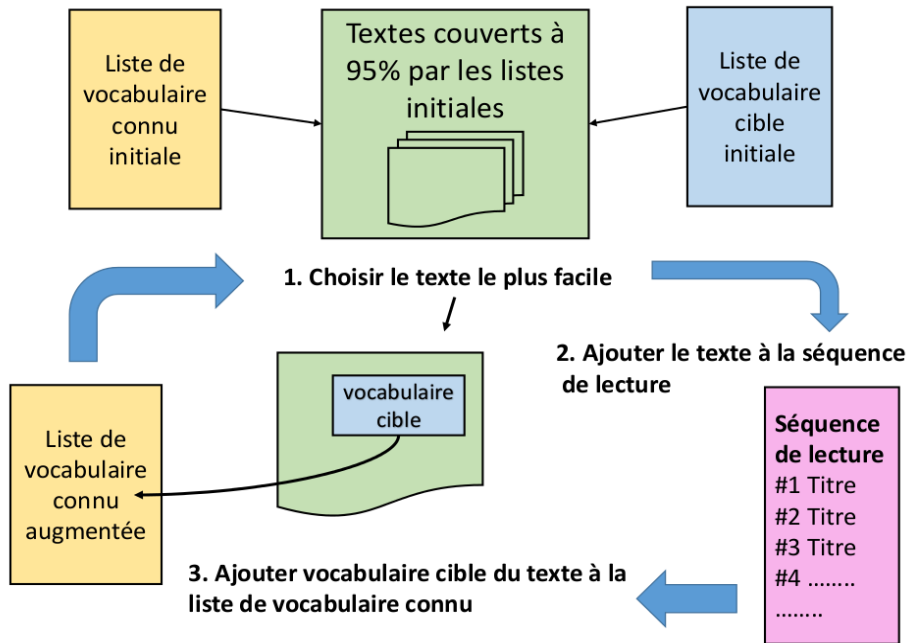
Liste de vocabulaire connu initiale

Textes couverts à 95% par les listes initiales

Liste de vocabulaire cible initiale

1. Choisir le texte le plus facile

2. Ajouter le texte à la séquence de lecture

vocabulaire cible

Liste de vocabulaire connu augmentée

Séquence de lecture
#1 Titre
#2 Titre
#3 Titre
#4 ........
........

3. Ajouter vocabulaire cible du texte à la liste de vocabulaire connu